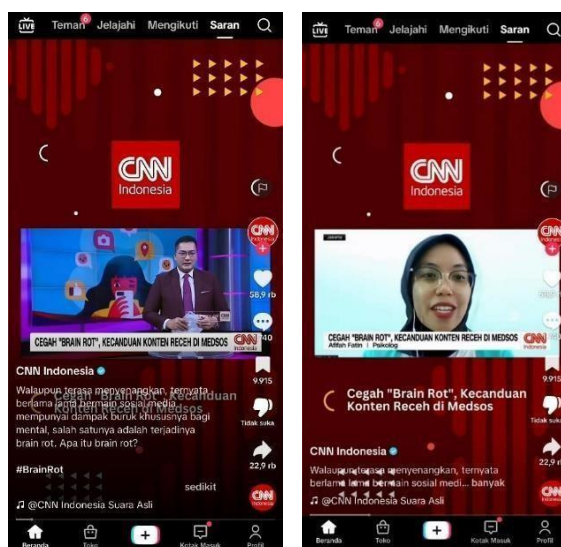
LIVE Teman 6 Jelajahi Mengikuti Saran

CNN Indonesia

CEGAH "BRAIN ROT", KECANDUAN KONTEN RECEH DI MEDSOS CNN Indonesia

58,9 rb

9.915

Tidak suka

22,9 rb

CNN Indonesia

Walaupun terasa menyenangkan, ternyata berlama lama bermain sosial media mempunyai dampak buruk khususnya bagi mental, salah satunya adalah terjadinya brain rot. Apa itu brain rot?

Cegah "Brain Rot", Kecanduan Konten Receh di Medsos

#BrainRot

sedikit

♫ @CNN Indonesia Suara Asli

Beranda Toko + Kotak Masuk Profil

LIVE Teman 6 Jelajahi Mengikuti Saran

CNN Indonesia

Afifah Fatin | Psikolog

CEGAH "BRAIN ROT", KECANDUAN KONTEN RECEH DI MEDSOS CNN Indonesia

9.915

Tidak suka

22,9 rb

Cegah "Brain Rot", Kecanduan Konten Receh di Medsos

CNN Indonesia

Walaupun terasa menyenangkan, ternyata berlama lama bermain sosial medi... banyak

♫ @CNN Indonesia Suara Asli

Beranda Toko + Kotak Masuk Profil